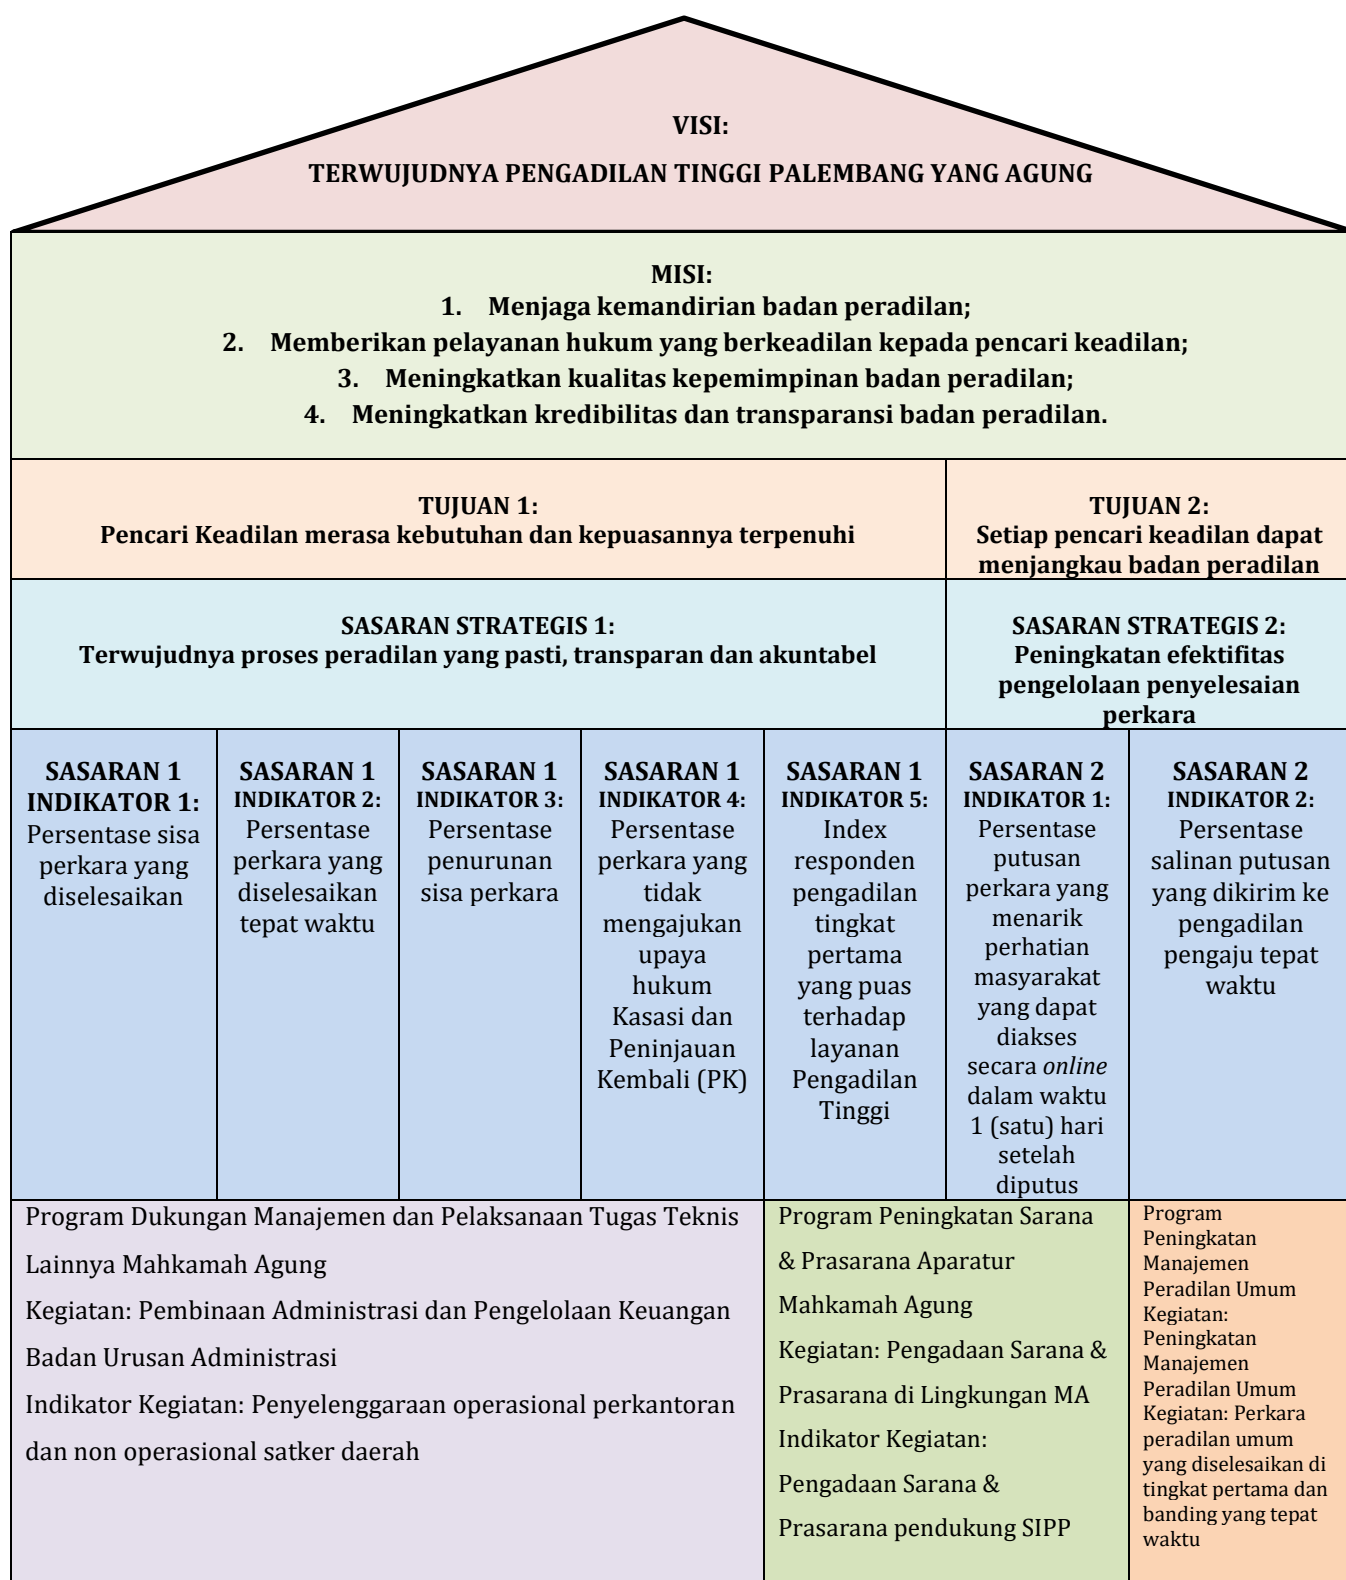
VISI:

TERWUJUDNYA PENGADILAN TINGGI PALEMBANG YANG AGUNG

MISI:
1. Menjaga kemandirian badan peradilan;
2. Memberikan pelayanan hukum yang berkeadilan kepada pencari keadilan;
3. Meningkatkan kualitas kepemimpinan badan peradilan;
4. Meningkatkan kredibilitas dan transparansi badan peradilan.

TUJUAN 1:
Pencari Keadilan merasa kebutuhan dan kepuasannya terpenuhi

TUJUAN 2:
Setiap pencari keadilan dapat menjangkau badan peradilan

SASARAN STRATEGIS 1:
Terwujudnya proses peradilan yang pasti, transparan dan akuntabel

SASARAN STRATEGIS 2:
Peningkatan efektifitas pengelolaan penyelesaian perkara

SASARAN 1 INDIKATOR 1:
Persentase sisa perkara yang diselesaikan

SASARAN 1 INDIKATOR 2:
Persentase perkara yang diselesaikan tepat waktu

SASARAN 1 INDIKATOR 3:
Persentase penurunan sisa perkara

SASARAN 1 INDIKATOR 4:
Persentase perkara yang tidak mengajukan upaya hukum Kasasi dan Peninjauan Kembali (PK)

SASARAN 1 INDIKATOR 5:
Index responden pengadilan tingkat pertama yang puas terhadap layanan Pengadilan Tinggi

SASARAN 2 INDIKATOR 1:
Persentase putusan perkara yang menarik perhatian masyarakat yang dapat diakses secara online dalam waktu 1 (satu) hari setelah diputus

SASARAN 2 INDIKATOR 2:
Persentase salinan putusan yang dikirim ke pengadilan pengaju tepat waktu

Program Dukungan Manajemen dan Pelaksanaan Tugas Teknis Lainnya Mahkamah Agung
Kegiatan: Pembinaan Administrasi dan Pengelolaan Keuangan Badan Urusan Administrasi
Indikator Kegiatan: Penyelenggaraan operasional perkantoran dan non operasional satker daerah

Program Peningkatan Sarana & Prasarana Aparatur Mahkamah Agung
Kegiatan: Pengadaan Sarana & Prasarana di Lingkungan MA
Indikator Kegiatan: Pengadaan Sarana & Prasarana pendukung SIPP

Program Peningkatan Manajemen Peradilan Umum
Kegiatan: Peningkatan Manajemen Peradilan Umum
Kegiatan: Perkara peradilan umum yang diselesaikan di tingkat pertama dan banding yang tepat waktu